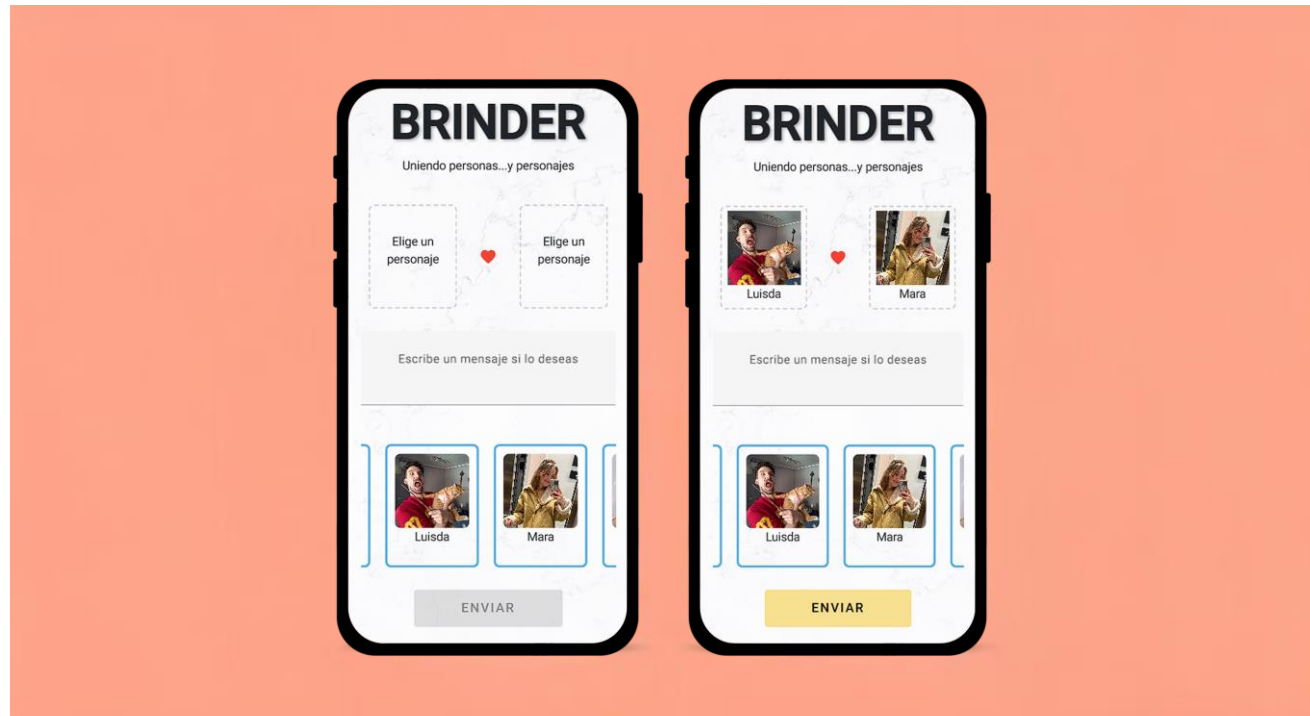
BRINDER

Uniendo personas...y personajes

Elige un personaje

Elige un personaje

Escribe un mensaje si lo deseas

Luisda

Mara

ENVIAR

BRINDER

Uniendo personas...y personajes

Luisda

Mara

Escribe un mensaje si lo deseas

Luisda

Mara

ENVIAR